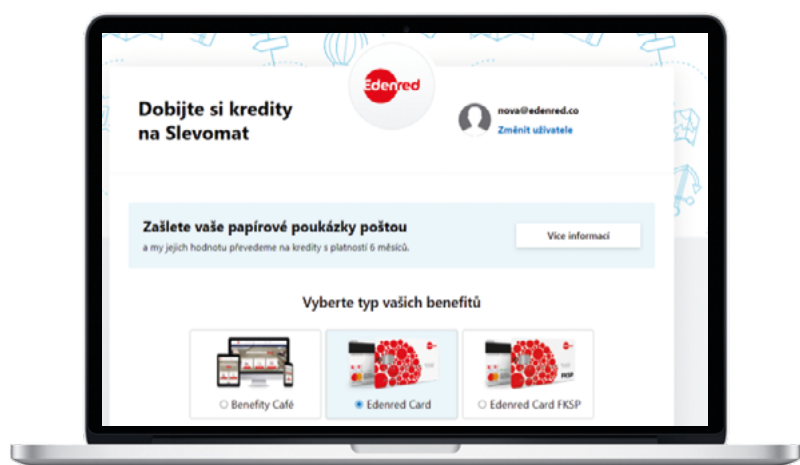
Edenred

Dobijte si kredity na Slevomat

nova@edenred.co
Změnit uživatele

Zašlete vaše papírové poukázky poštou
a my jejich hodnotu převedeme na kredity s platností 6 měsíců.

Více informací

Vyberte typ vašich benefitů

Benefity Café

Edenred Card

Edenred Card FKSP